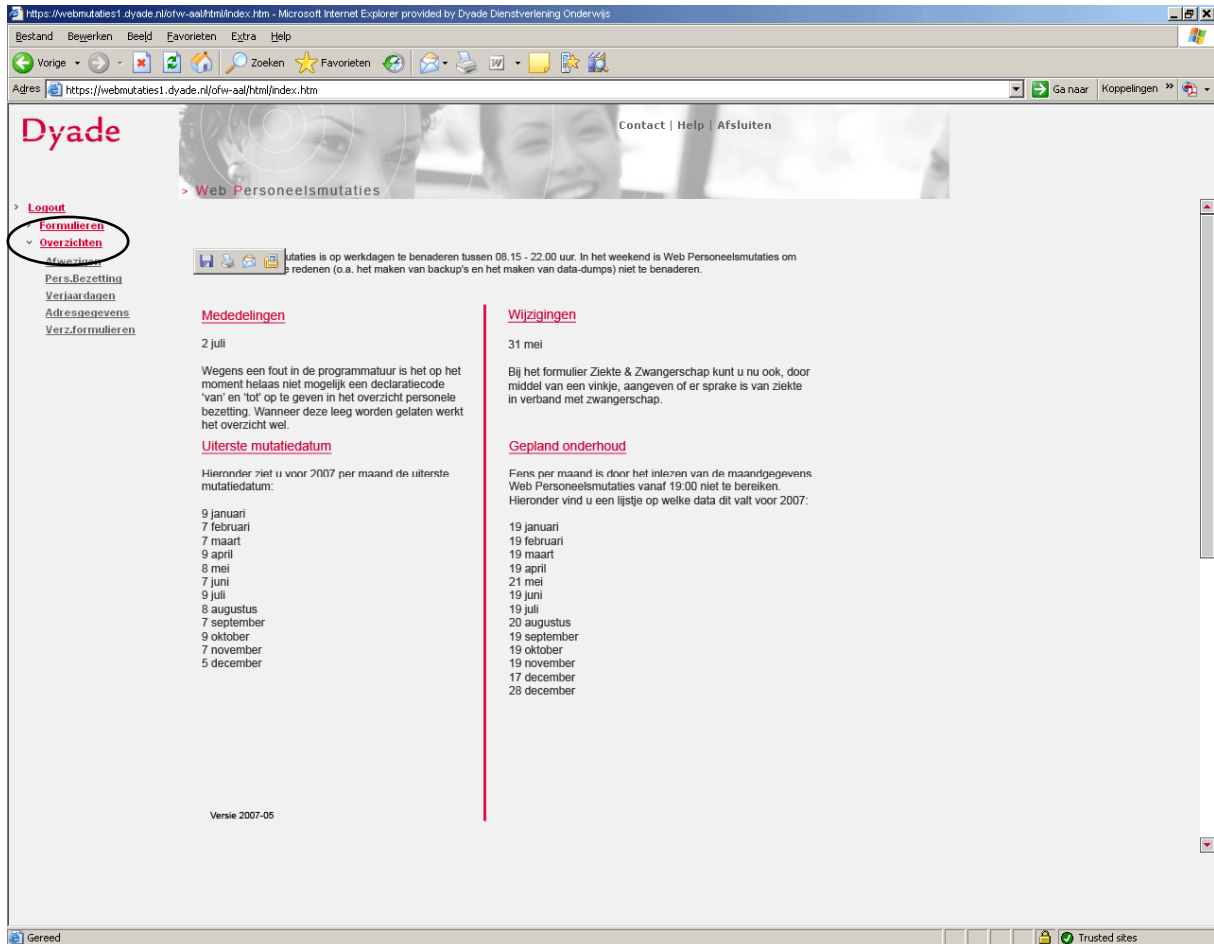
https://webmutaties1.dyade.nl/ofw-aal/html/index.htm - Microsoft Internet Explorer provided by Dyade Dienstverlening Onderwijs

Bestand Bewerken Beeld Favorieten Extra Help

Vorige Zoeken Favorieten

Adres https://webmutaties1.dyade.nl/ofw-aal/html/index.htm Ga naar Koppelingen

Dyade

Contact | Help | Afsluiten

> Web Personeelsmutaties

> Logout
> Formulieren
> Overzichten
Afwezigen
Pers.Bezetting
Verjaardagen
Adresgegevens
Verz.formulieren

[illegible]utaties is op werkdagen te benaderen tussen 08.15 - 22.00 uur. In het weekend is Web Personeelsmutaties om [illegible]e redenen (o.a. het maken van backup's en het maken van data-dumps) niet te benaderen.

Mededelingen

2 juli

Wegens een fout in de programmatuur is het op het moment helaas niet mogelijk een declaratiecode 'van' en 'tot' op te geven in het overzicht personele bezetting. Wanneer deze leeg worden gelaten werkt het overzicht wel.

Uiterste mutatiedatum

Hieronder ziet u voor 2007 per maand de uiterste mutatiedatum:

9 januari
7 februari
7 maart
9 april
8 mei
7 juni
9 juli
8 augustus
7 september
9 oktober
7 november
5 december

Versie 2007-05

Wijzigingen

31 mei

Bij het formulier Ziekte & Zwangerschap kunt u nu ook, door middel van een vinkje, aangeven of er sprake is van ziekte in verband met zwangerschap.

Gepland onderhoud

Eens per maand is door het inlezen van de maandgegevens Web Personeelsmutaties vanaf 19:00 niet te bereiken. Hieronder vind u een lijstje op welke data dit valt voor 2007:

19 januari
19 februari
19 maart
19 april
21 mei
19 juni
19 juli
20 augustus
19 september
19 oktober
19 november
17 december
28 december

Gereed

Trusted sites